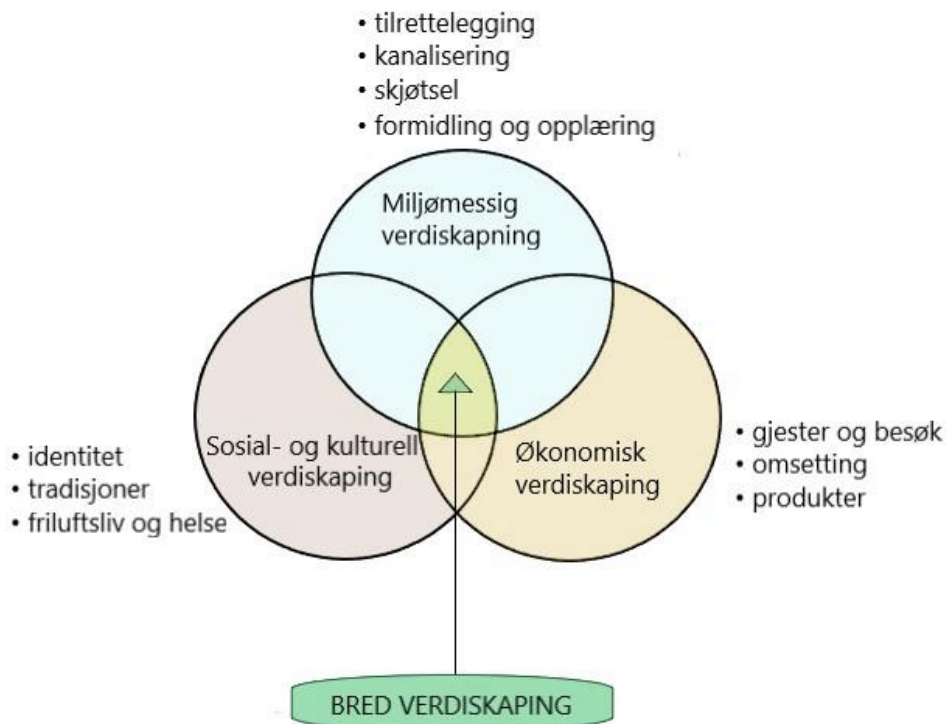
• tilrettelegging
• kanalisering
• skjøtsel
• formidling og opplæring

Miljømessig verdiskapning

• identitet
• tradisjoner
• friluftsliv og helse

Sosial- og kulturell verdiskaping

Økonomisk verdiskaping

• gjester og besøk
• omsetting
• produkter

BRED VERDISKAPING